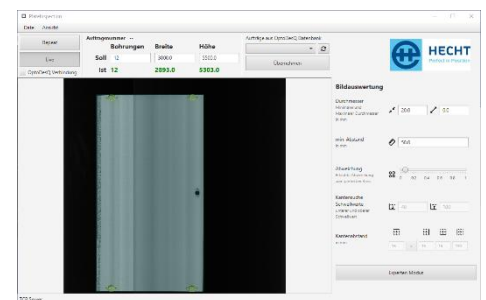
Datei Ansicht

Reparat

Exit

OptoSteQ Verbindung

Auftragsnummer --

Bohrungen Breite Höhe

Soll 12 3000.0 5500.0

Ist 12 2893.0 5303.0

Aufträge aus OptoSteQ Datenbank

Übernehmen

HECHT

Perfect in Position

Bildauswertung

Durchmesser

200

50

min Abstand

500

Abweichung

Kantensuche

Kantenabstand

Experten Modus